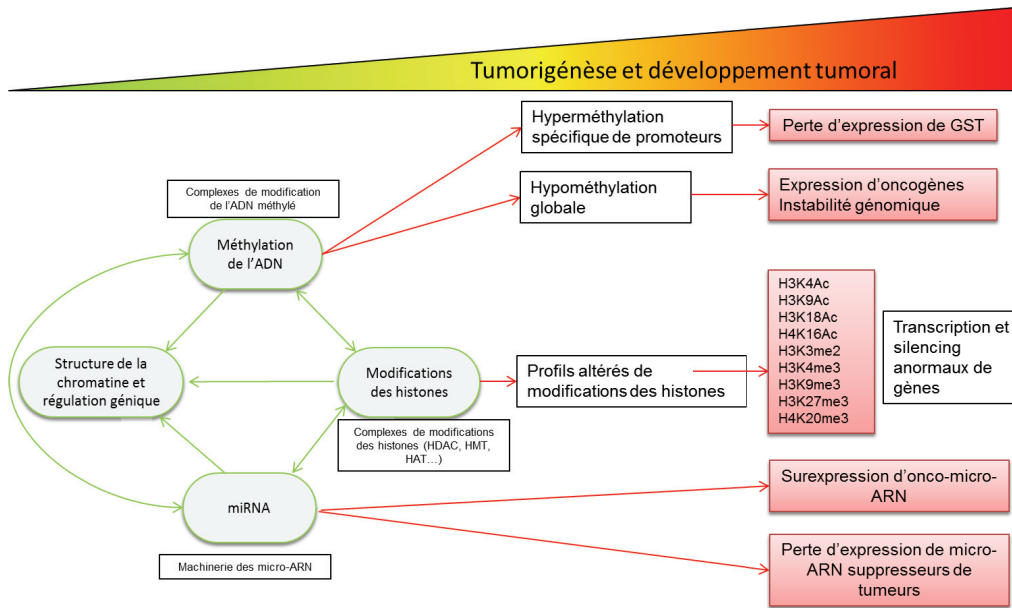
Tumorigénèse et développement tumoral

Complexes de modification de l'ADN méthylé

Méthylation de l'ADN

Hyperméthylation spécifique de promoteurs

Perte d'expression de GST

Hypométhylation globale

Expression d'oncogènes Instabilité génomique

Structure de la chromatine et régulation génique

Modifications des histones

Profils altérés de modifications des histones

H3K4Ac
H3K9Ac
H3K18Ac
H4K16Ac
H3K3me2
H3K4me3
H3K9me3
H3K27me3
H4K20me3

Transcription et silencing anormaux de gènes

Complexes de modifications des histones (HDAC, HMT, HAT…)

miRNA

Surexpression d'onco-micro-ARN

Perte d'expression de micro-ARN suppresseurs de tumeurs

Machinerie des micro-ARN